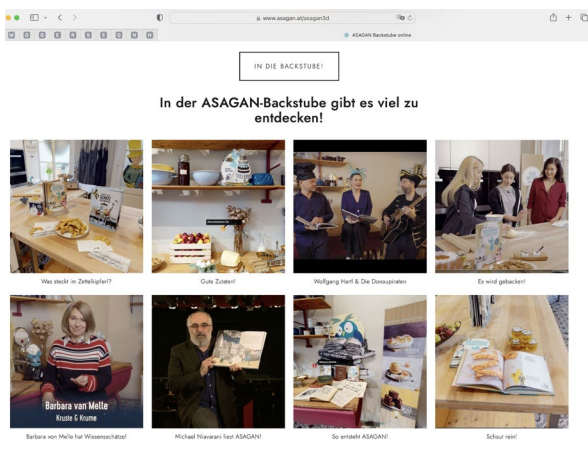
www.asagan.at/asagan3d

ASAGAN Backstube online

IN DIE BACKSTUBE!

In der ASAGAN-Backstube gibt es viel zu entdecken!

Was steckt im Zettelkipferl?

Gute Zutaten!

Wolfgang Hartl & Die Donaupiraten

Es wird gebacken!

Barbara van Melle
Kruste & Krume

Barbara von Melle hat Wissensschätze!

Michael Niavarani liest ASAGAN!

So entsteht ASAGAN!

Schaut rein!